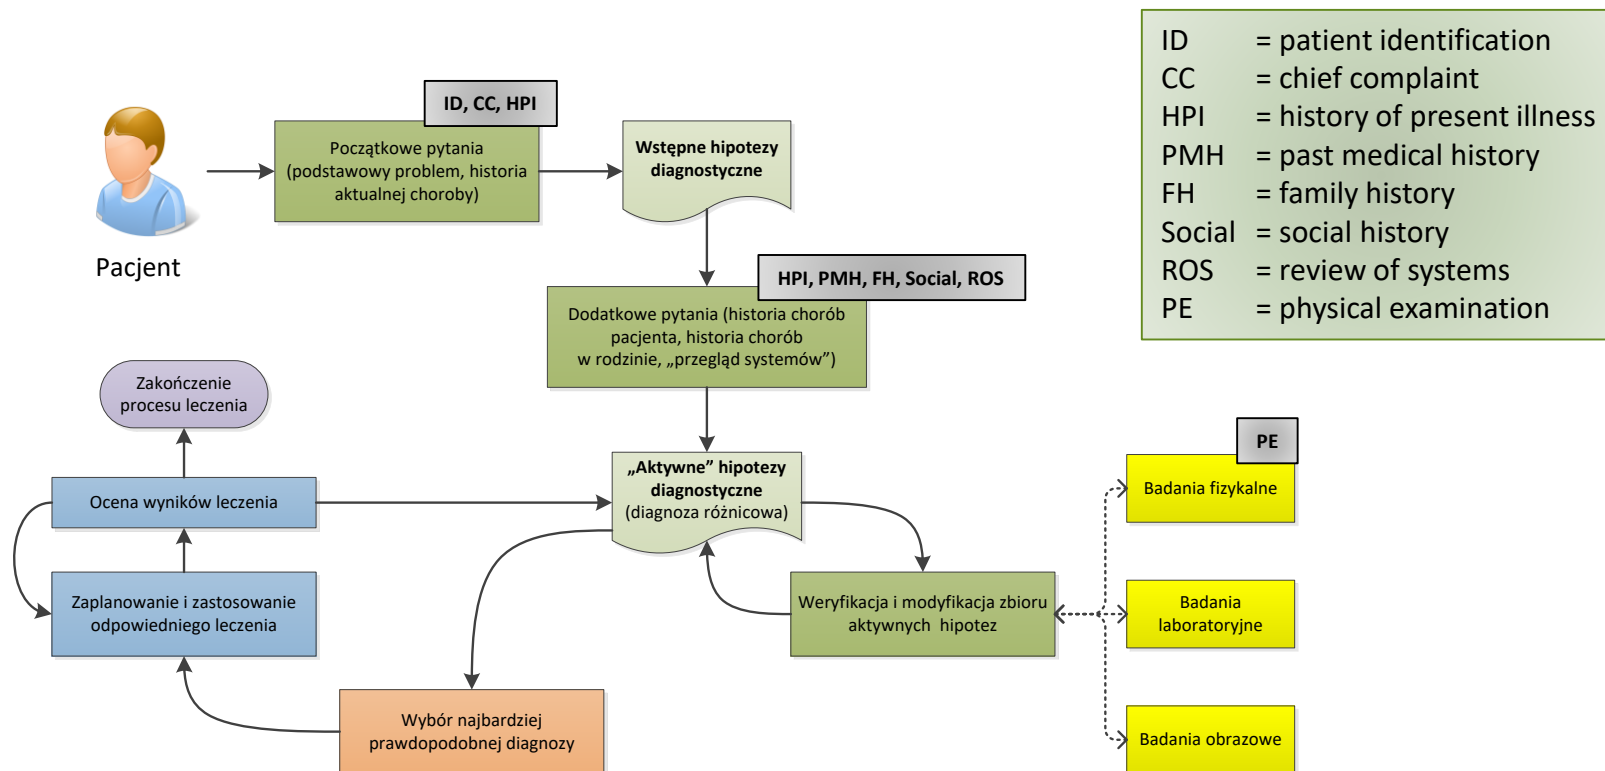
ID = patient identification
CC = chief complaint
HPI = history of present illness
PMH = past medical history
FH = family history
Social = social history
ROS = review of systems
PE = physical examination

Pacjent

ID, CC, HPI

Początkowe pytania (podstawowy problem, historia aktualnej choroby)

Wstępne hipotezy diagnostyczne

HPI, PMH, FH, Social, ROS

Dodatkowe pytania (historia chorób pacjenta, historia chorób w rodzinie, „przegląd systemów”)

Zakończenie procesu leczenia

„Aktywne” hipotezy diagnostyczne (diagnoza różnicowa)

PE

Badania fizykalne

Ocena wyników leczenia

Zaplanowanie i zastosowanie odpowiedniego leczenia

Weryfikacja i modyfikacja zbioru aktywnych hipotez

Badania laboratoryjne

Wybór najbardziej prawdopodobnej diagnozy

Badania obrazowe